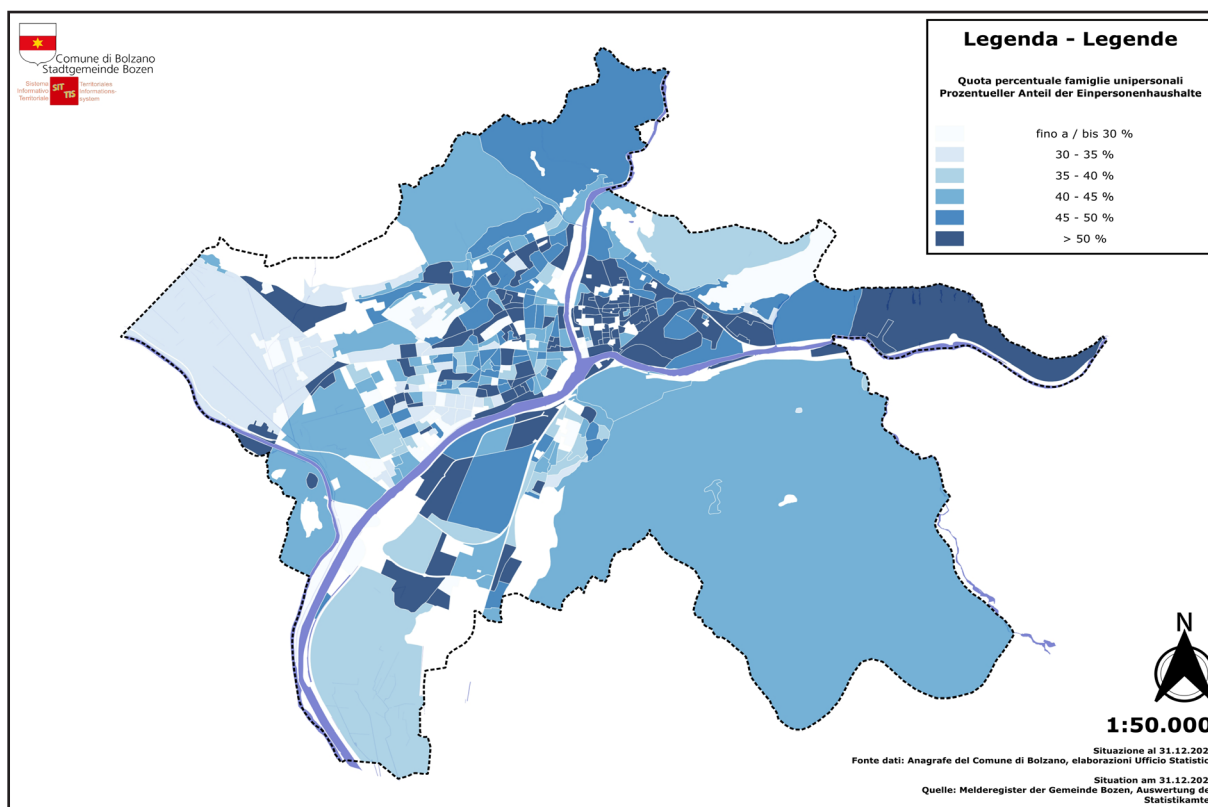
Comune di Bolzano
Stadtgemeinde Bozen

Sistema Informativo Territoriale
SIT TIS
Territoriales Informations-system

Legenda - Legende

Quota percentuale famiglie unipersonali
Prozentueller Anteil der Einpersonenhaushalte

fino a / bis 30 %
30 - 35 %
35 - 40 %
40 - 45 %
45 - 50 %
> 50 %

N

1:50.000

Situazione al 31.12.202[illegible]
Fonte dati: Anagrafe del Comune di Bolzano, elaborazioni Ufficio Statistic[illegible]

Situation am 31.12.202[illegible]
Quelle: Melderegister der Gemeinde Bozen, Auswertung de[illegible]
Statistikamte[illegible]